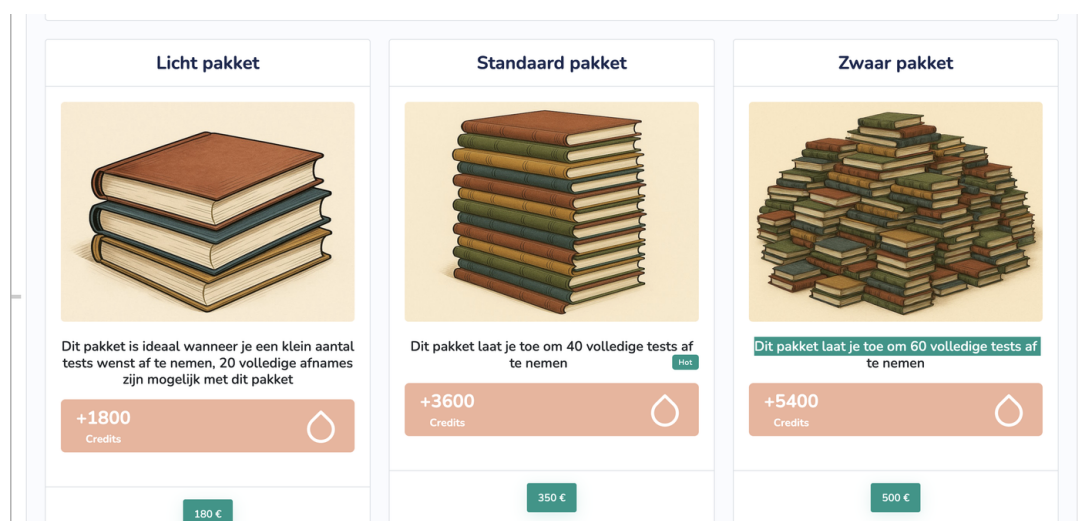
Licht pakket

Dit pakket is ideaal wanneer je een klein aantal tests wenst af te nemen, 20 volledige afnames zijn mogelijk met dit pakket

+1800
Credits

180 €

Standaard pakket

Dit pakket laat je toe om 40 volledige tests af te nemen

Hot

+3600
Credits

350 €

Zwaar pakket

Dit pakket laat je toe om 60 volledige tests af te nemen

+5400
Credits

500 €